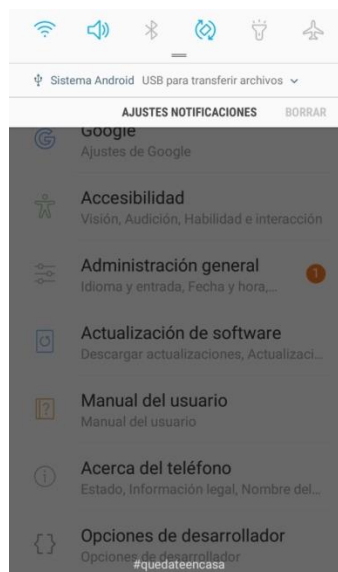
Sistema Android USB para transferir archivos

AJUSTES NOTIFICACIONES BORRAR

Google
Ajustes de Google

Accesibilidad
Visión, Audición, Habilidad e interacción

Administración general
Idioma y entrada, Fecha y hora,...

1

Actualización de software
Descargar actualizaciones, Actualizaci...

Manual del usuario
Manual del usuario

Acerca del teléfono
Estado, Información legal, Nombre del...

Opciones de desarrollador
Opciones de desarrollador

#quedateencasa